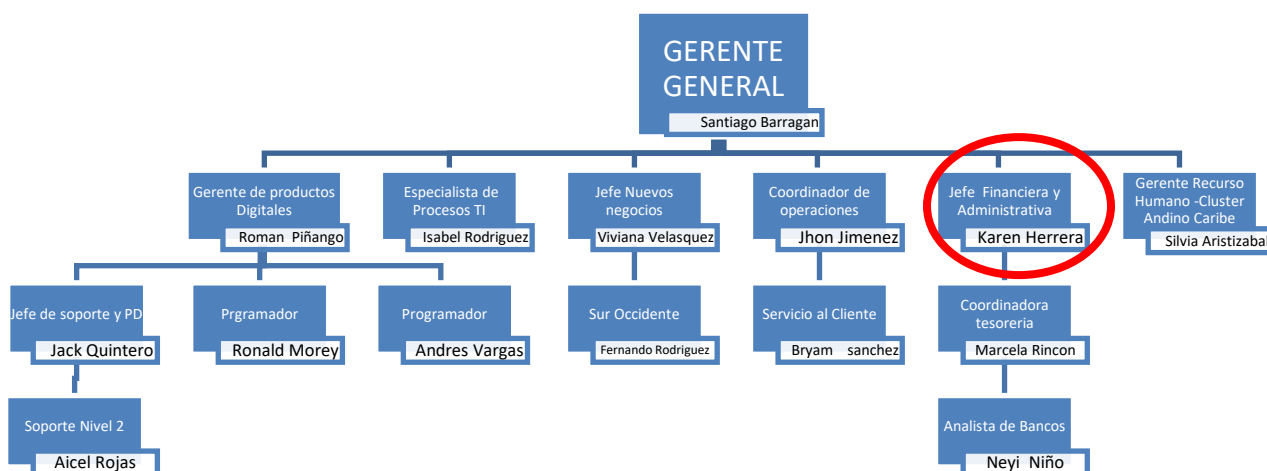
GERENTE GENERAL
Santiago Barragan

Gerente de productos Digitales
Roman Piñango

Especialista de Procesos TI
Isabel Rodriguez

Jefe Nuevos negocios
Viviana Velasquez

Coordinador de operaciones
Jhon Jimenez

Jefe Financiera y Administrativa
Karen Herrera

Gerente Recurso Humano -Cluster Andino Caribe
Silvia Aristizabal

Jefe de soporte y PD
Jack Quintero

Prgramador
Ronald Morey

Programador
Andres Vargas

Sur Occidente
Fernando Rodriguez

Servicio al Cliente
Bryam sanchez

Coordinadora tesoreria
Marcela Rincon

Soporte Nivel 2
Aicel Rojas

Analista de Bancos
Neyi Niño